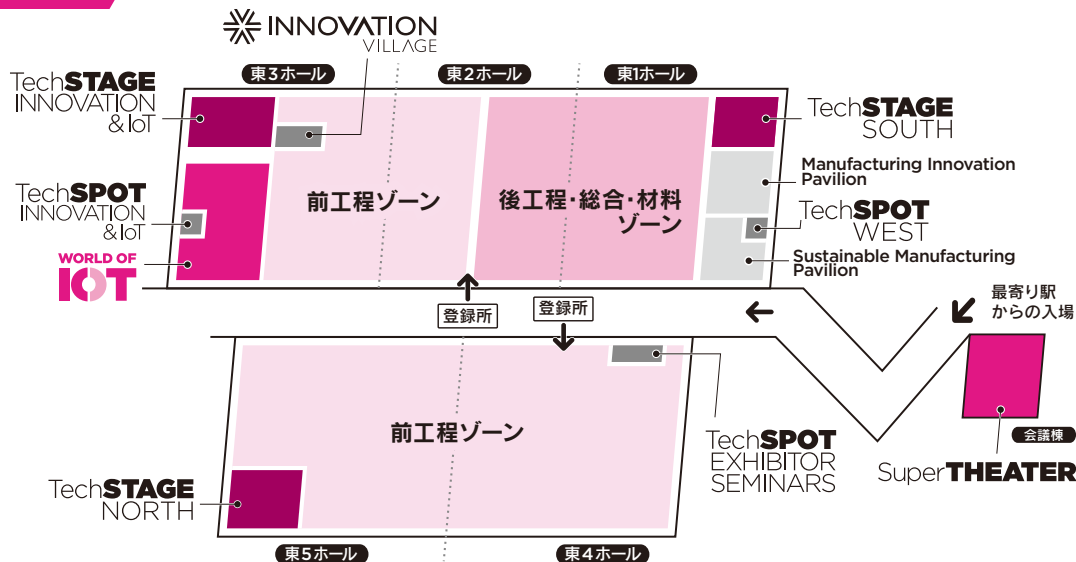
INNOVATION VILLAGE

東3ホール

東2ホール

東1ホール

TechSTAGE INNOVATION & IoT

TechSTAGE SOUTH

Manufacturing Innovation Pavilion

TechSPOT INNOVATION & IoT

前工程ゾーン

後工程・総合・材料ゾーン

TechSPOT WEST

WORLD OF IOT

Sustainable Manufacturing Pavilion

登録所

登録所

最寄り駅からの入場

前工程ゾーン

TechSPOT EXHIBITOR SEMINARS

会議棟

SuperTHEATER

TechSTAGE NORTH

東5ホール

東4ホール